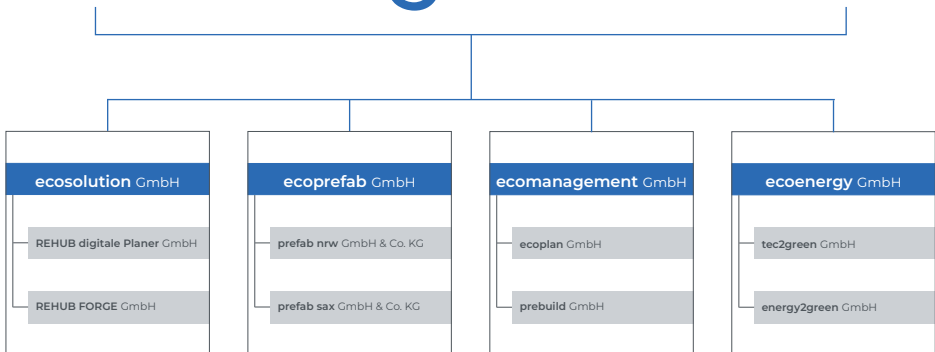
ecosolution GmbH

REHUB digitale Planer GmbH

REHUB FORGE GmbH

ecoprefab GmbH

prefab nrw GmbH & Co. KG

prefab sax GmbH & Co. KG

ecomanagement GmbH

ecoplan GmbH

prebuild GmbH

ecoenergy GmbH

tec2green GmbH

energy2green GmbH